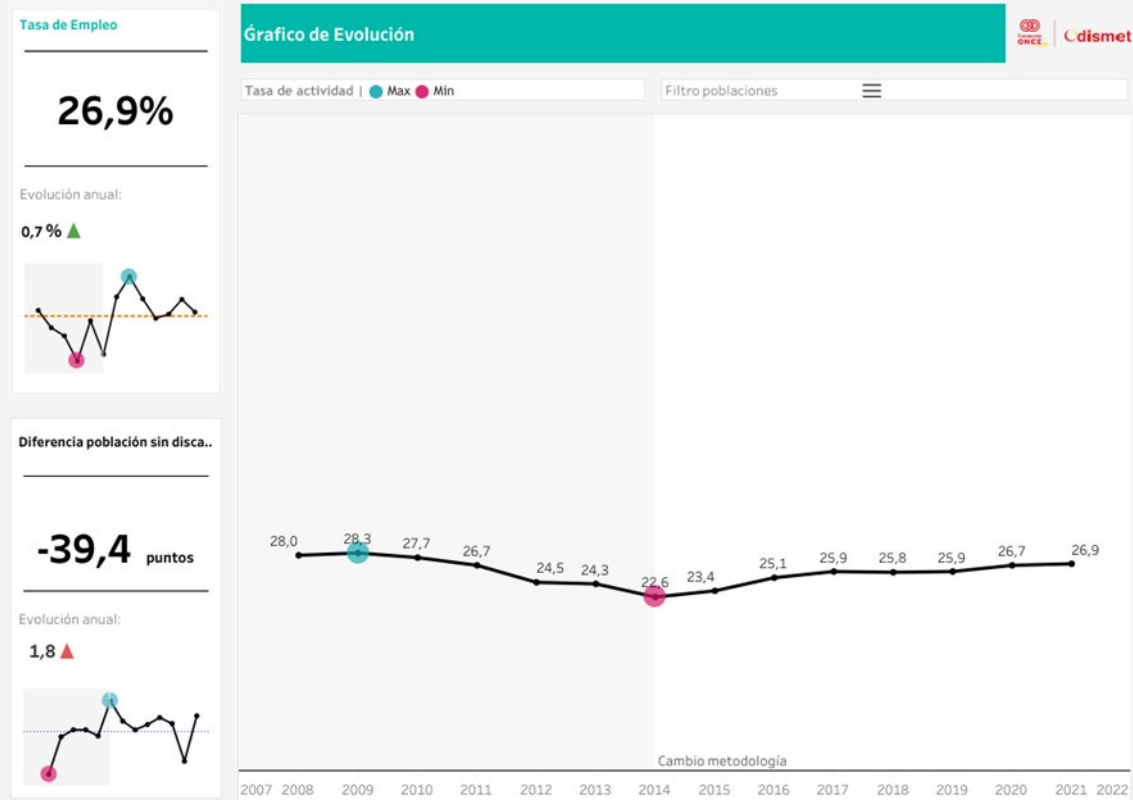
Tasa de Empleo

26,9%

Evolución anual:

0,7 %

Diferencia población sin disca..

-39,4 puntos

Evolución anual:

1,8

Gráfico de Evolución

Fundación ONCE | Odismet

Tasa de actividad | Max Min

Filtro poblaciones

28,0
28,3
27,7
26,7
24,5
24,3
22,6
23,4
25,1
25,9
25,8
25,9
26,7
26,9

Cambio metodología

2007 2008 2009 2010 2011 2012 2013 2014 2015 2016 2017 2018 2019 2020 2021 2022